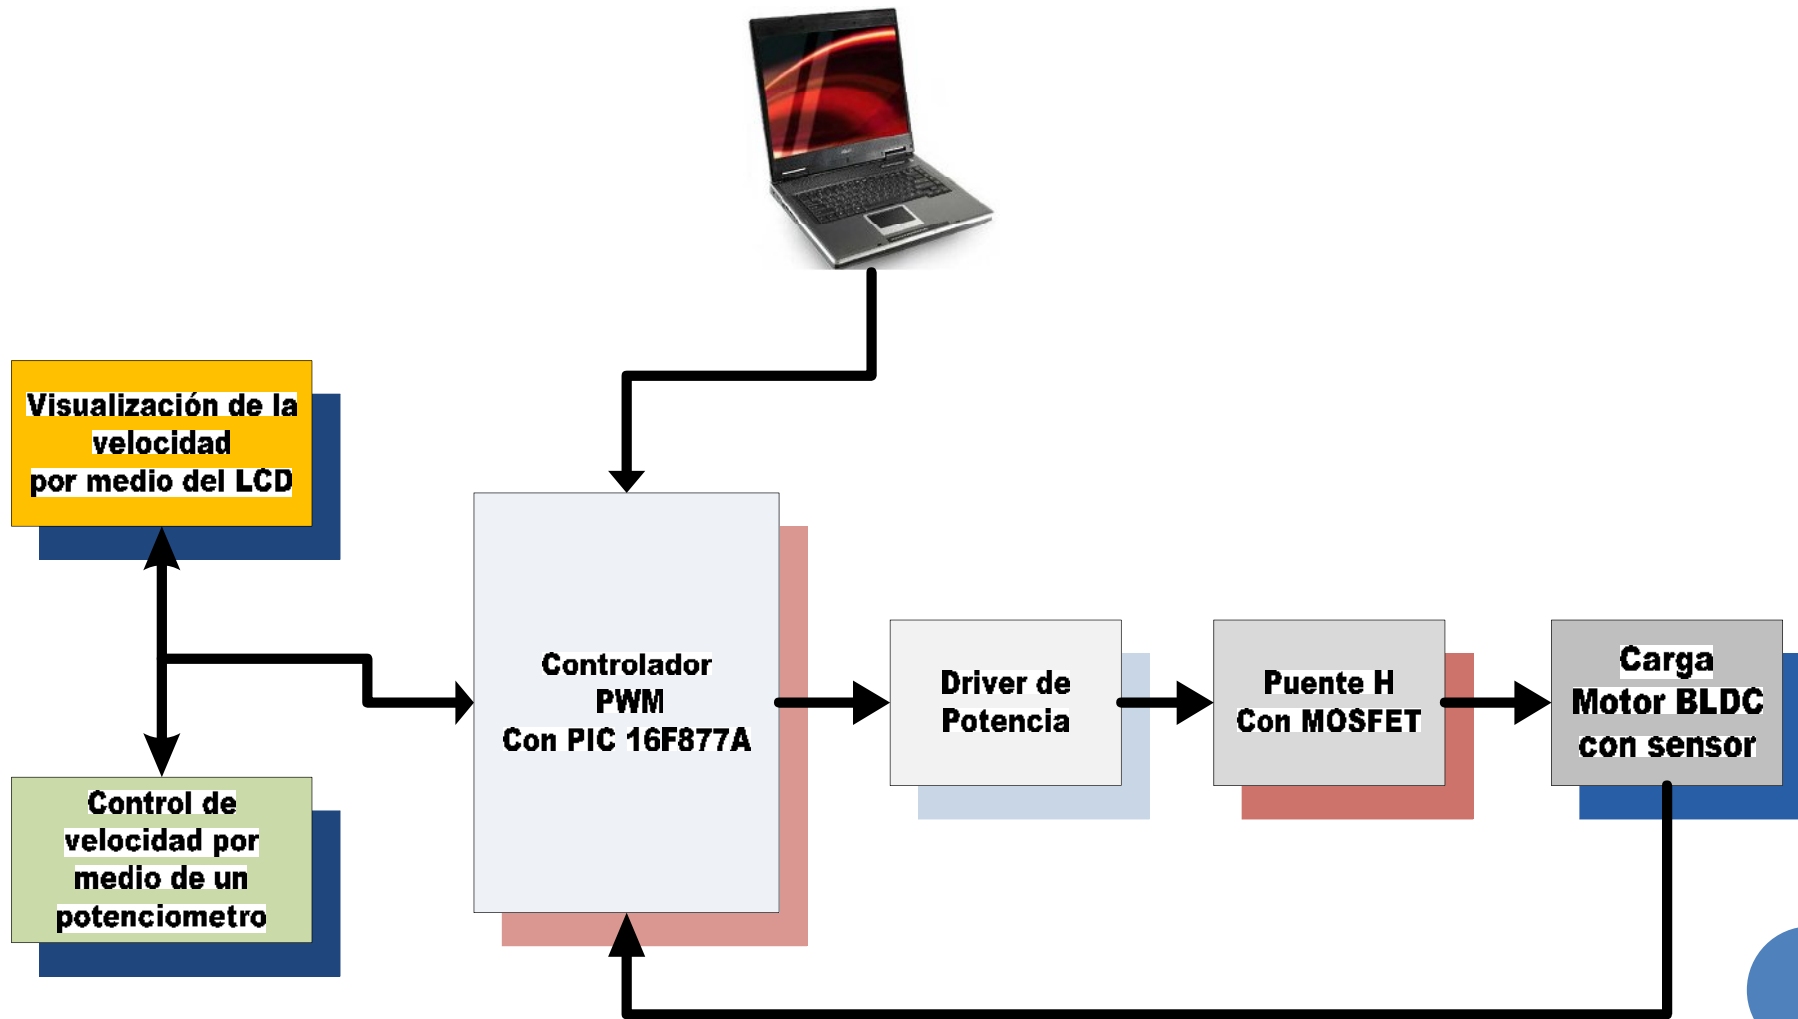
Visualización de la velocidad por medio del LCD

Control de velocidad por medio de un potenciometro

Controlador PWM Con PIC 16F877A

Driver de Potencia

Puente H Con MOSFET

Carga Motor BLDC con sensor